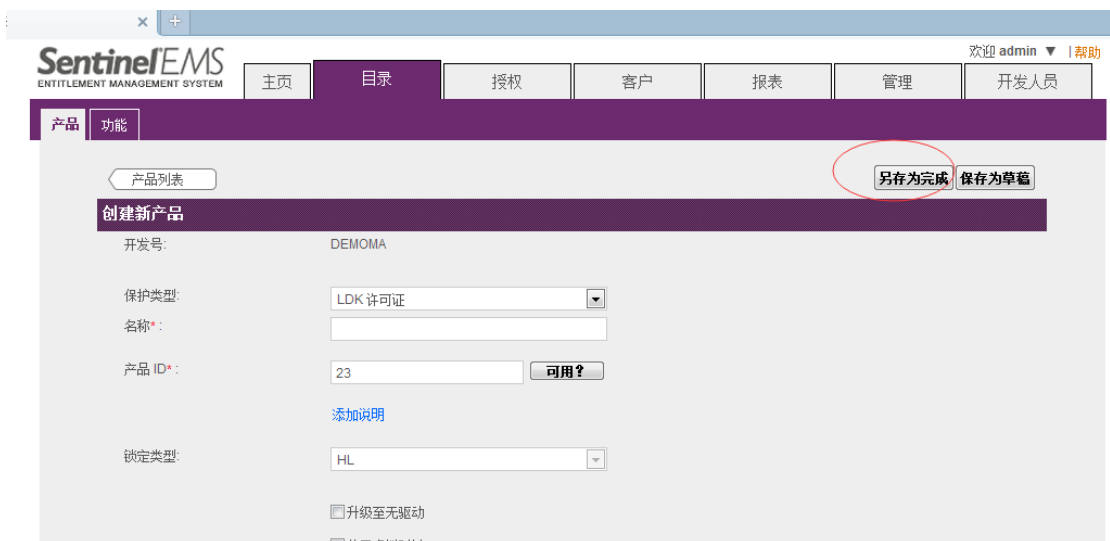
×

Sentinel EMS
ENTITLEMENT MANAGEMENT SYSTEM

欢迎 admin ▼ | 帮助

主页 | 目录 | 授权 | 客户 | 报表 | 管理 | 开发人员

产品 | 功能

产品列表

另存为完成 | 保存为草稿

创建新产品

开发号: DEMOMA

保护类型: LDK 许可证

名称*:

产品 ID*: 23 可用?

添加说明

锁定类型: HL

升级至无驱动

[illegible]